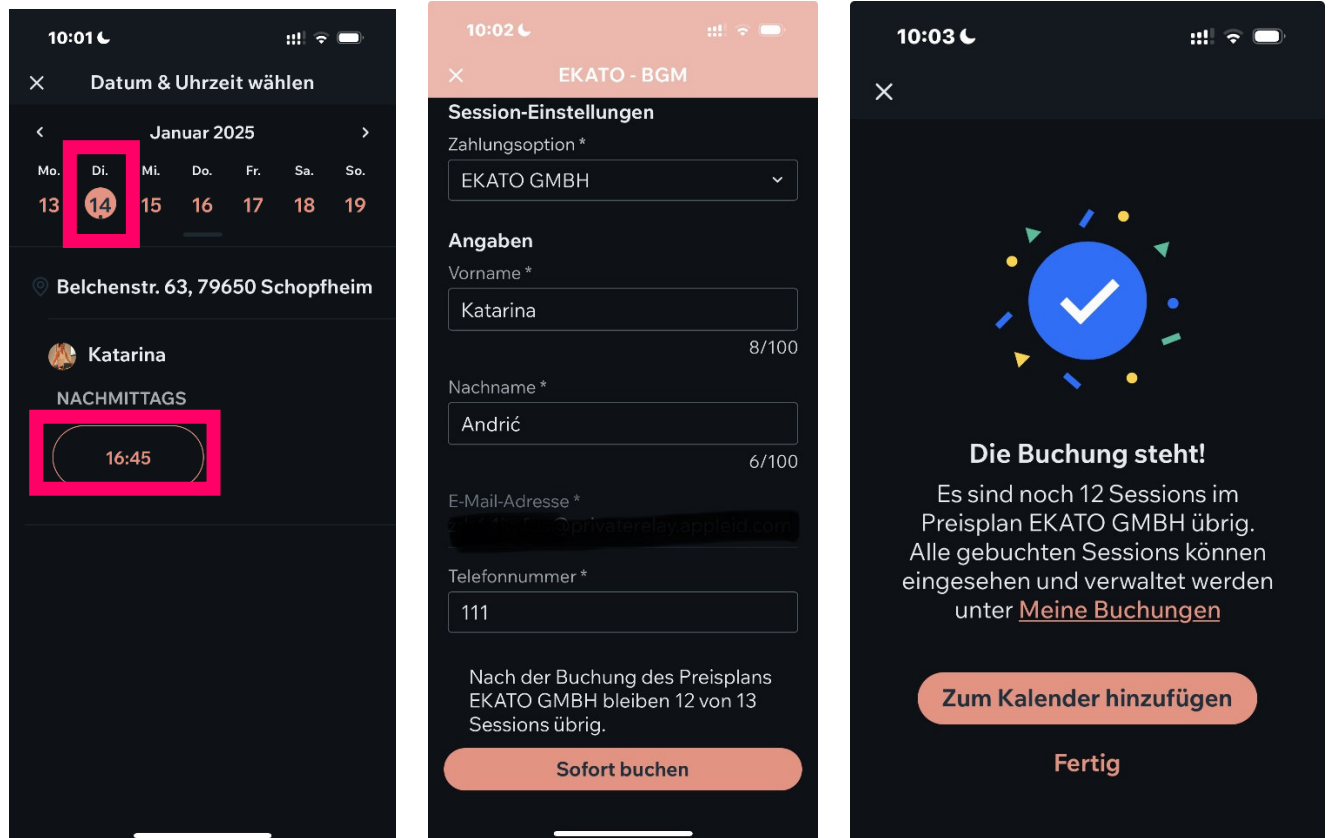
10:01

Datum & Uhrzeit wählen

Januar 2025

| Mo. | Di. | Mi. | Do. | Fr. | Sa. | So. |
|---|---|---|---|---|---|---|
| 13 | 14 | 15 | 16 | 17 | 18 | 19 |

Belchenstr. 63, 79650 Schopfheim

Katarina

NACHMITTAGS

16:45

10:02

EKATO - BGM

Session-Einstellungen

Zahlungsoption *

EKATO GMBH

Angaben

Vorname *

Katarina

8/100

Nachname *

Andrić

6/100

E-Mail-Adresse *

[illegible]@privaterelay.appleid.com

Telefonnummer *

111

Nach der Buchung des Preisplans EKATO GMBH bleiben 12 von 13 Sessions übrig.

Sofort buchen

10:03

Die Buchung steht!

Es sind noch 12 Sessions im Preisplan EKATO GMBH übrig. Alle gebuchten Sessions können eingesehen und verwaltet werden unter Meine Buchungen

Zum Kalender hinzufügen

Fertig